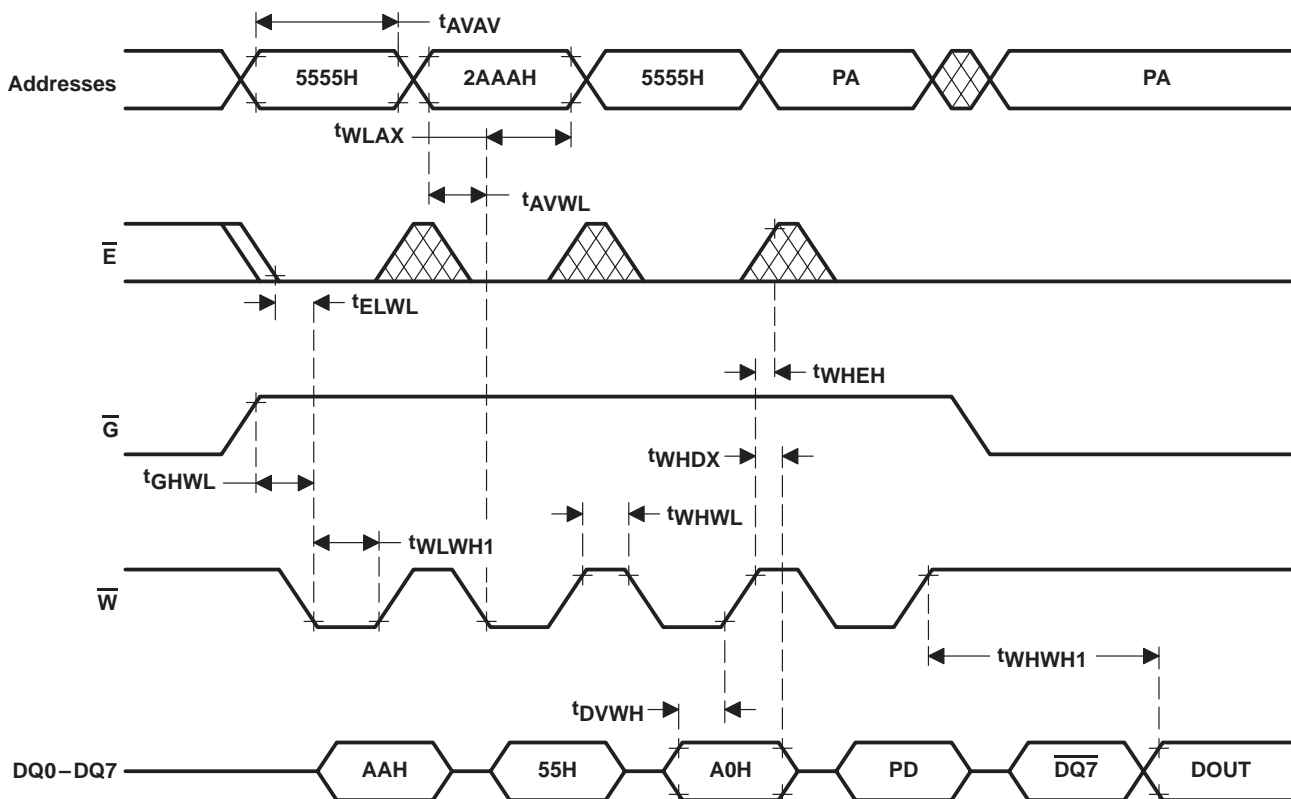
$t_{AVAV}$

Addresses 5555H 2AAAH 5555H PA PA

$t_{WLAX}$

$t_{AVWL}$

$\overline{E}$

$t_{ELWL}$

$t_{WHEH}$

$\overline{G}$

$t_{WHDX}$

$t_{GHWL}$

$t_{WHWL}$

$t_{WLWH1}$

$\overline{W}$

$t_{WHWH1}$

$t_{DVWH}$

DQ0 – DQ7 AAH 55H A0H PD $\overline{DQ7}$ DOUT